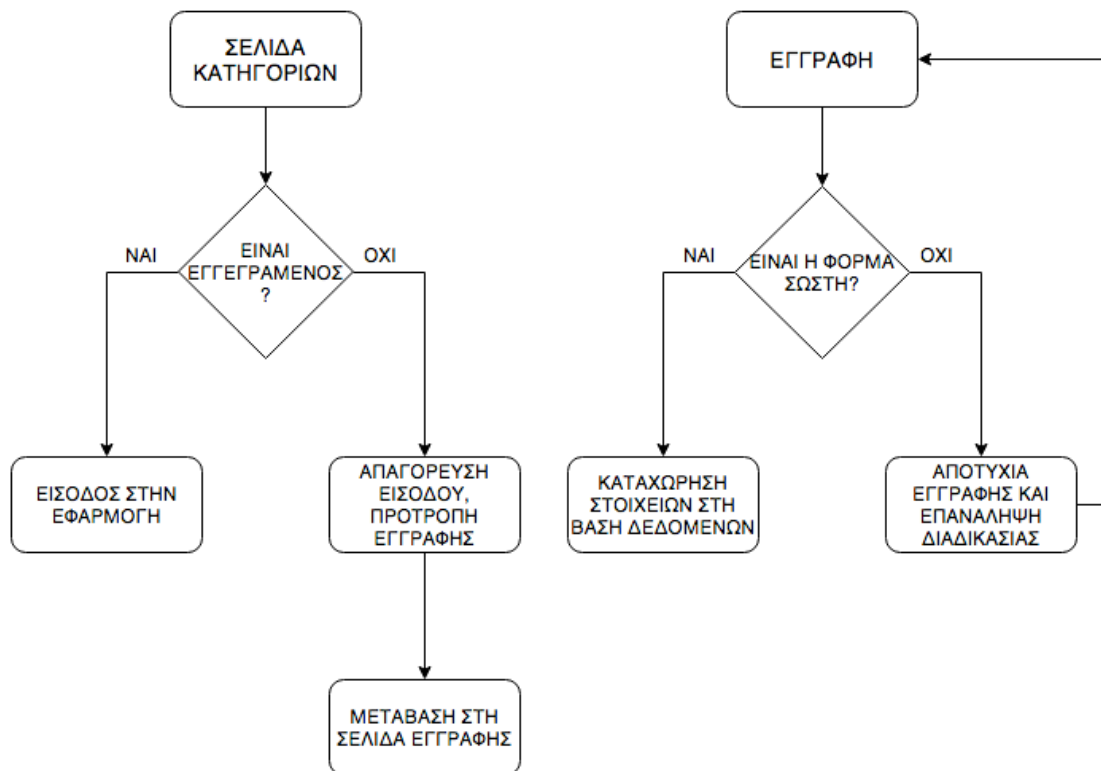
ΣΕΛΙΔΑ ΚΑΤΗΓΟΡΙΩΝ

ΕΙΝΑΙ ΕΓΓΕΓΡΑΜΕΝΟΣ ?

ΝΑΙ

ΟΧΙ

ΕΙΣΟΔΟΣ ΣΤΗΝ ΕΦΑΡΜΟΓΗ

ΑΠΑΓΟΡΕΥΣΗ ΕΙΣΟΔΟΥ, ΠΡΟΤΡΟΠΗ ΕΓΓΡΑΦΗΣ

ΜΕΤΑΒΑΣΗ ΣΤΗ ΣΕΛΙΔΑ ΕΓΓΡΑΦΗΣ

ΕΓΓΡΑΦΗ

ΕΙΝΑΙ Η ΦΟΡΜΑ ΣΩΣΤΗ?

ΝΑΙ

ΟΧΙ

ΚΑΤΑΧΩΡΗΣΗ ΣΤΟΙΧΕΙΩΝ ΣΤΗ ΒΑΣΗ ΔΕΔΟΜΕΝΩΝ

ΑΠΟΤΥΧΙΑ ΕΓΓΡΑΦΗΣ ΚΑΙ ΕΠΑΝΑΛΗΨΗ ΔΙΑΔΙΚΑΣΙΑΣ